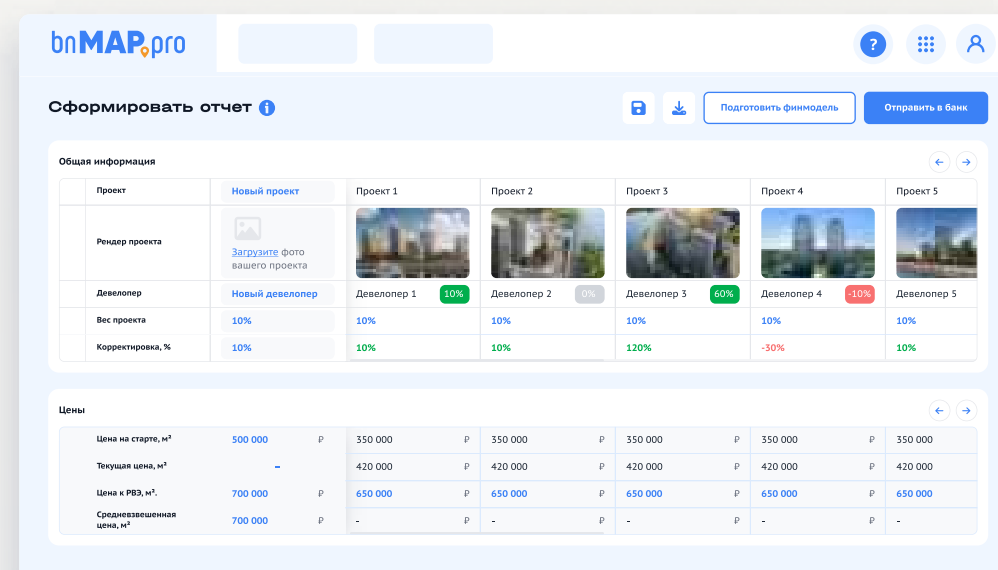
bnMAP.pro

?

Сформировать отчет

Подготовить финмодель

Отправить в банк

Общая информация

| Проект | Новый проект | Проект 1 | Проект 2 | Проект 3 | Проект 4 | Проект 5 |
|---|---|---|---|---|---|---|
| Рендер проекта | Загрузите фото вашего проекта | | | | | |
| Девелопер | Новый девелопер | Девелопер 1 10% | Девелопер 2 0% | Девелопер 3 60% | Девелопер 4 -10% | Девелопер 5 |
| Вес проекта | 10% | 10% | 10% | 10% | 10% | 10% |
| Корректировка, % | 10% | 10% | 10% | 120% | -30% | 10% |

Цены

| Цена на старте, м² | 500 000 ₽ | 350 000 ₽ | 350 000 ₽ | 350 000 ₽ | 350 000 ₽ | 350 000 |
|---|---|---|---|---|---|---|
| Текущая цена, м² | - | 420 000 ₽ | 420 000 ₽ | 420 000 ₽ | 420 000 ₽ | 420 000 |
| Цена к РВЭ, м². | 700 000 ₽ | 650 000 ₽ | 650 000 ₽ | 650 000 ₽ | 650 000 ₽ | 650 000 |
| Средневзвешенная цена, м² | 700 000 ₽ | - ₽ | - ₽ | - ₽ | - ₽ | - |